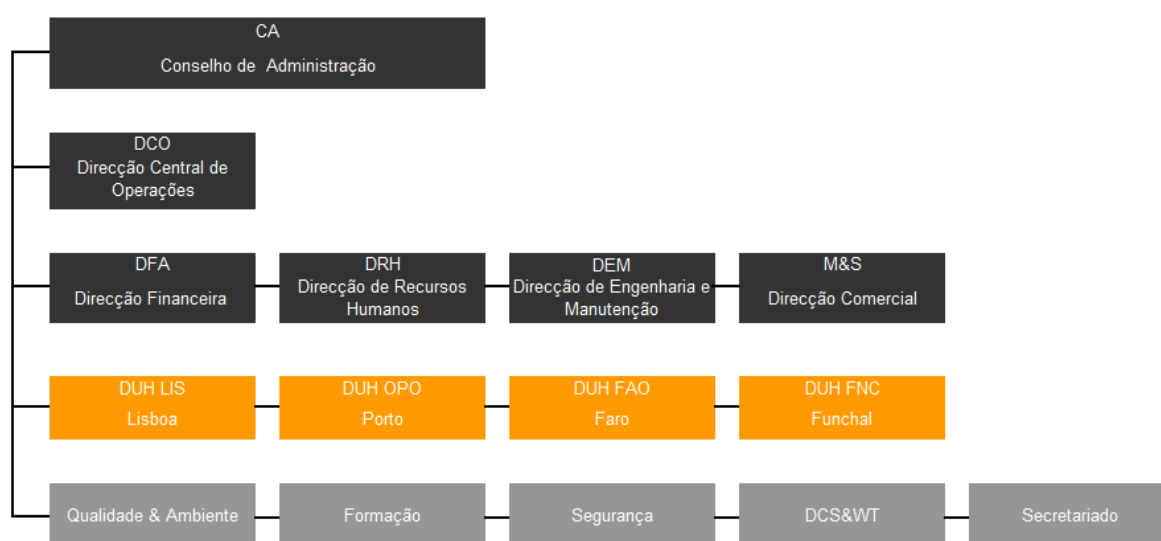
CA
Conselho de Administração

DCO
Direcção Central de Operações

DFA
Direcção Financeira

DRH
Direcção de Recursos Humanos

DEM
Direcção de Engenharia e Manutenção

M&S
Direcção Comercial

DUH LIS
Lisboa

DUH OPO
Porto

DUH FAO
Faro

DUH FNC
Funchal

Qualidade & Ambiente

Formação

Segurança

DCS&WT

Secretariado